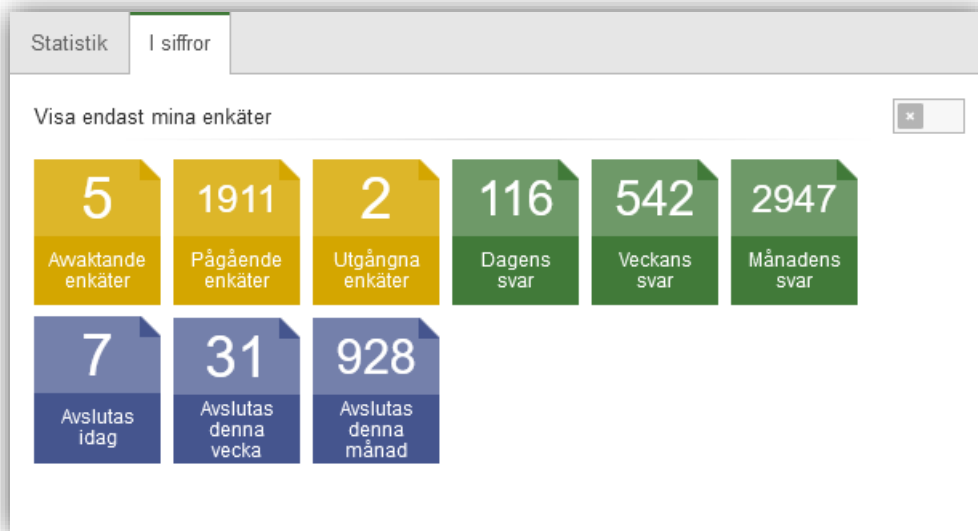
Statistik | I siffror

Visa endast mina enkäter

×

5
Awaktande enkäter

1911
Pågående enkäter

2
Utgångna enkäter

116
Dagens svar

542
Veckans svar

2947
Månadens svar

7
Avslutas idag

31
Avslutas denna vecka

928
Avslutas denna månad